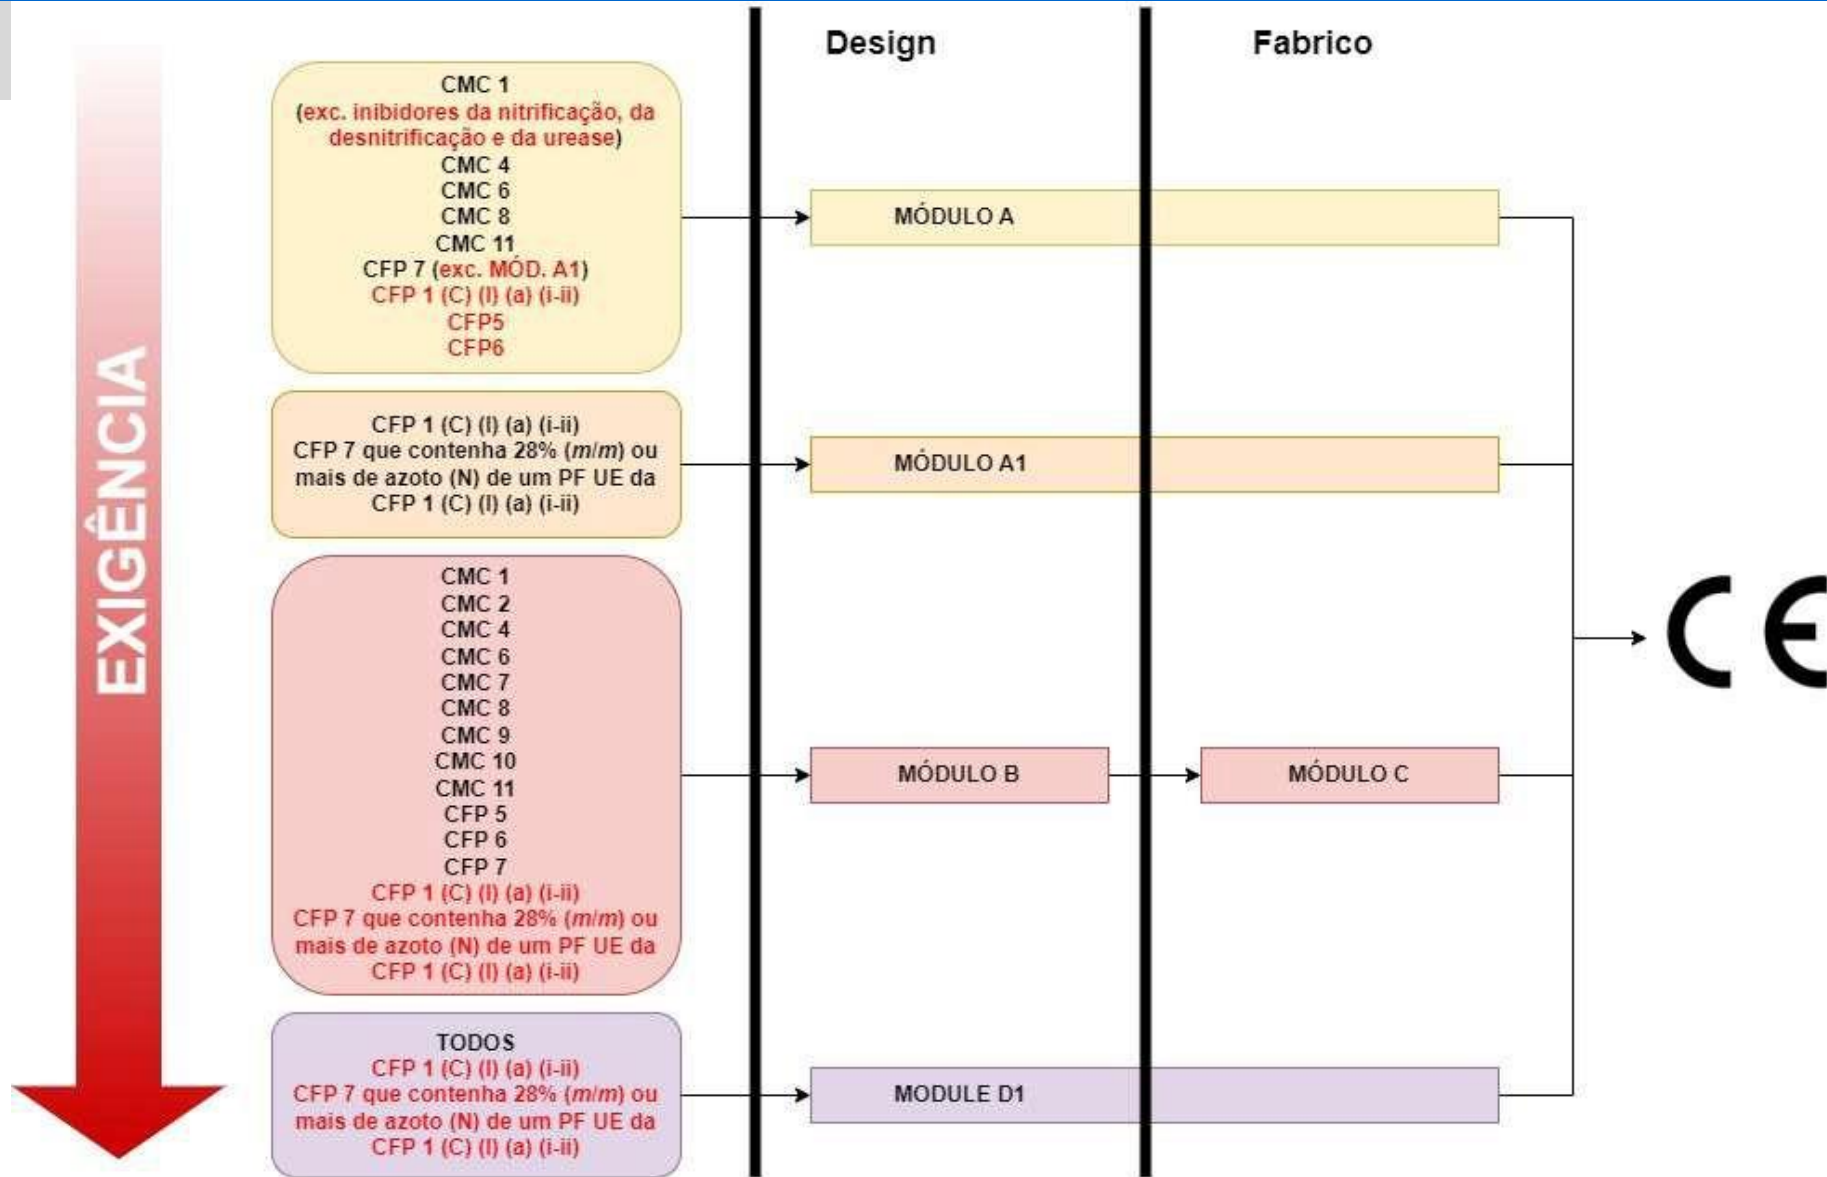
EXIGÊNCIA

Design

Fabrico

CMC 1
(exc. inibidores da nitrificação, da desnitrificação e da urease)
CMC 4
CMC 6
CMC 8
CMC 11
CFP 7 (exc. MÓD. A1)
CFP 1 (C) (I) (a) (i-ii)
CFP5
CFP6

MÓDULO A

CFP 1 (C) (I) (a) (i-ii)
CFP 7 que contenha 28% (*m/m*) ou mais de azoto (N) de um PF UE da CFP 1 (C) (I) (a) (i-ii)

MÓDULO A1

CMC 1
CMC 2
CMC 4
CMC 6
CMC 7
CMC 8
CMC 9
CMC 10
CMC 11
CFP 5
CFP 6
CFP 7
CFP 1 (C) (I) (a) (i-ii)
CFP 7 que contenha 28% (*m/m*) ou mais de azoto (N) de um PF UE da CFP 1 (C) (I) (a) (i-ii)

MÓDULO B

MÓDULO C

TODOS
CFP 1 (C) (I) (a) (i-ii)
CFP 7 que contenha 28% (*m/m*) ou mais de azoto (N) de um PF UE da CFP 1 (C) (I) (a) (i-ii)

MODULE D1

CE